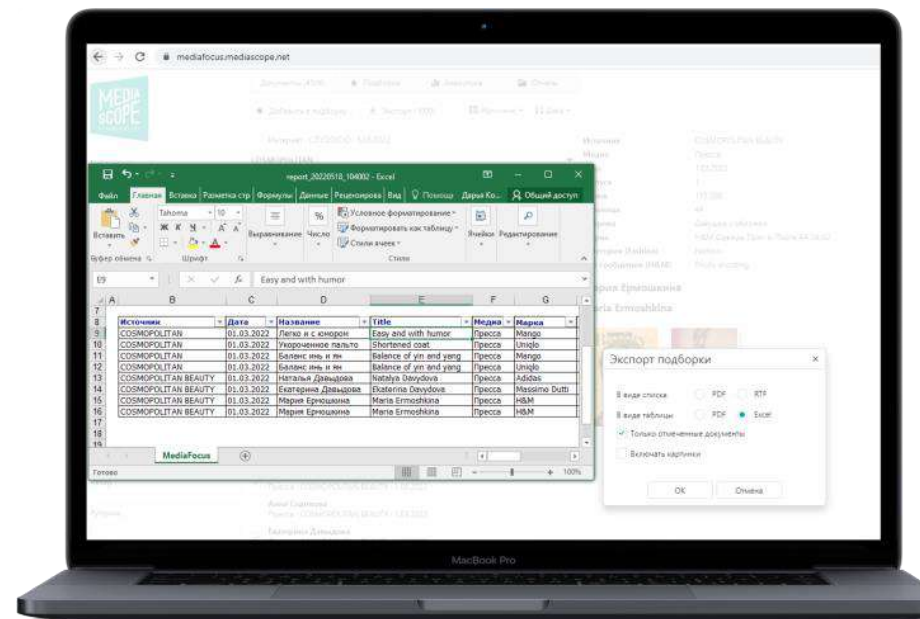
mediafocus.mediascope.net

MEDIA SCOPE

report_20220510_104002 - Excel

Файл Главная Вставка Разметка стр Формулы Данные Рецензирова Вид Помощь Дарья Ко... Общий доступ

Вставить Tahoma 10 Выравнивание Число Условное форматирование Форматировать как таблицу Стили ячеек Ячейки Редактирование

Буфер обмена Шрифт Стили

E9 Easy and with humor

| | A | B | C | D | E | F | G |
|---|---|---|---|---|---|---|---|
| 7 | | | | | | | |
| 8 | | Источник | Дата | Название | Title | Медиа | Марка |
| 9 | | COSMOPOLITAN | 01.03.2022 | Легко и с юмором | Easy and with humor | Пресса | Mango |
| 10 | | COSMOPOLITAN | 01.03.2022 | Укороченное пальто | Shortened coat | Пресса | Uniqlo |
| 11 | | COSMOPOLITAN | 01.03.2022 | Баланс инь и ян | Balance of yin and yang | Пресса | Mango |
| 12 | | COSMOPOLITAN | 01.03.2022 | Баланс инь и ян | Balance of yin and yang | Пресса | Uniqlo |
| 13 | | COSMOPOLITAN BEAUTY | 01.03.2022 | Наталья Давыдова | Natalya Davydova | Пресса | Adidas |
| 14 | | COSMOPOLITAN BEAUTY | 01.03.2022 | Екатерина Давыдова | Ekaterina Davydova | Пресса | Massimo Dutti |
| 15 | | COSMOPOLITAN BEAUTY | 01.03.2022 | Мария Ерюшкина | Maria Ermoshkina | Пресса | H&M |
| 16 | | COSMOPOLITAN BEAUTY | 01.03.2022 | Мария Ерюшкина | Maria Ermoshkina | Пресса | H&M |
| 17 | | | | | | | |
| 18 | | | | | | | |
| 19 | | | | | | | |

MediaFocus

Готово 100%

Экспорт подборки

В виде списка PDF RTF

В виде таблицы PDF Excel

Только отмеченные документы

Включать картинки

OK Отмена

Мария Ерюшкина
Maria Ermoshkina

MacBook Pro